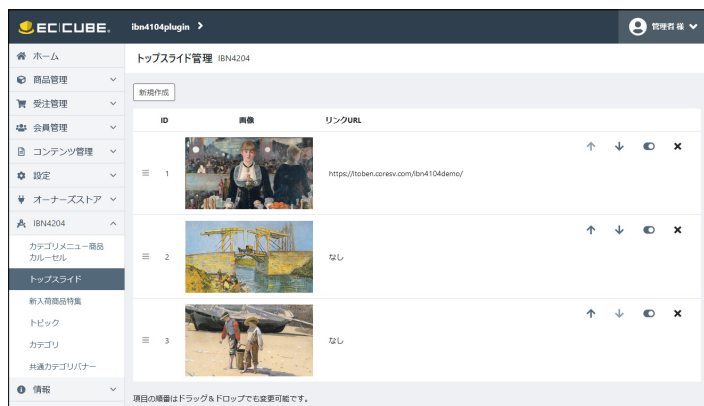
EC|CUBE. ibn4104plugin >

管理者 様

ホーム
商品管理
受注管理
会員管理
コンテンツ管理
設定
オーナーズストア
IBN4204
カテゴリメニュー商品カルーセル
トップスライド
新入荷商品特集
トピック
カテゴリ
共通カテゴリバナー
情報

トップスライド管理 IBN4204

新規作成

| | ID | 画像 | リンクURL |
|---|---|---|---|
| ≡ | 1 | | https://itoben.coresv.com/ibn4104demo/ |
| ≡ | 2 | | なし |
| ≡ | 3 | | なし |

項目の順番はドラッグ＆ドロップでも変更可能です。